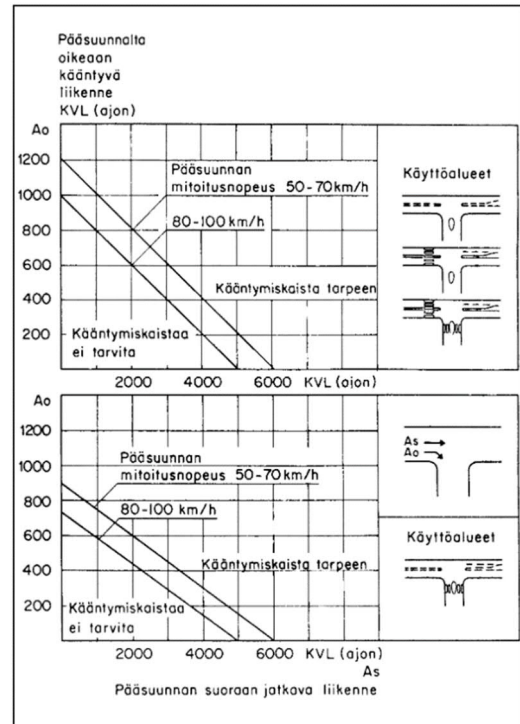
Pääsuunnalta oikeaan kääntyvä liikenne KVL (ajon)

Ao

1200
1000
800
600
400
200

Pääsuunnan mitoitusnopeus 50-70 km/h

80-100 km/h

Kääntymiskaista tarpeen

Kääntymiskaistaa ei tarvita

2000 4000 6000 KVL (ajon)

Käyttöalueet

Ao

1200
1000
800
600
400
200

Pääsuunnan mitoitusnopeus 50-70 km/h

80-100 km/h

Kääntymiskaista tarpeen

Kääntymiskaistaa ei tarvita

2000 4000 6000 KVL (ajon)
As

Pääsuunnan suoraan jatkava liikenne

As
Ao

Käyttöalueet